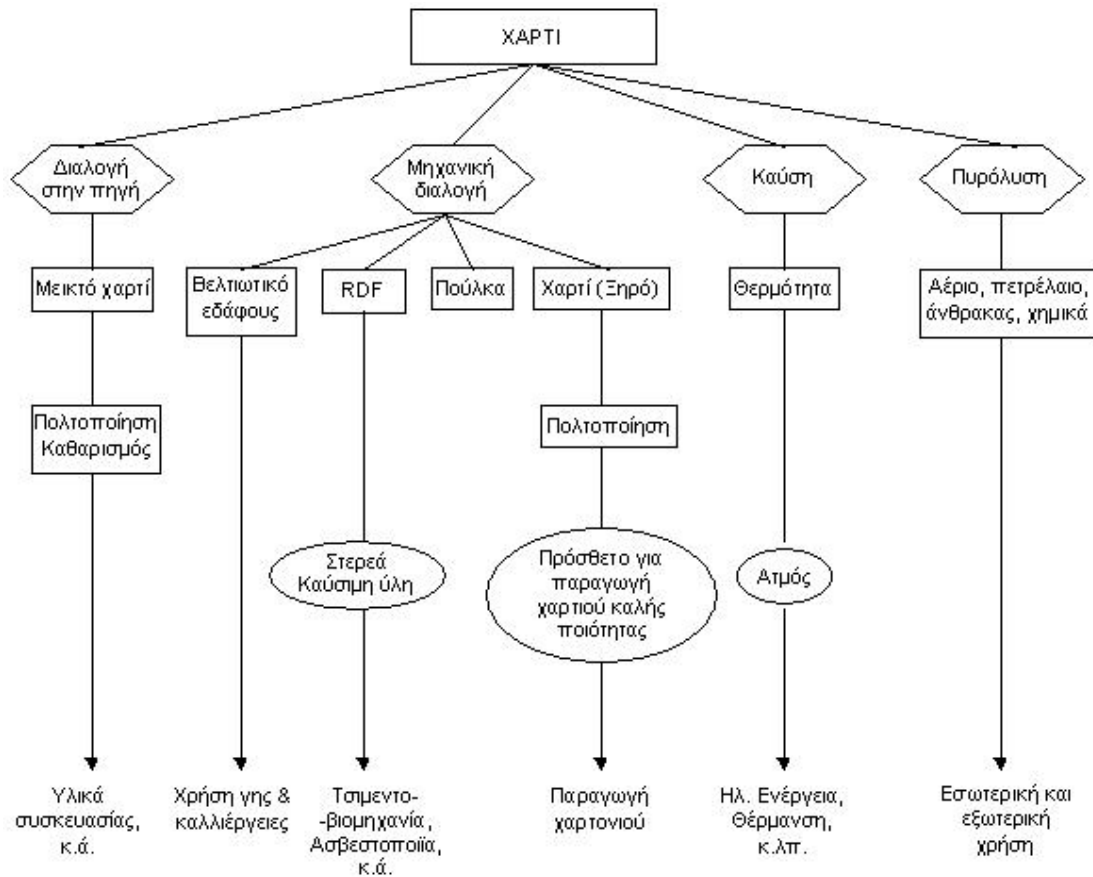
ΧΑΡΤΙ

Διαλογή στην πηγή

Μηχανική διαλογή

Καύση

Πυρόλυση

Μεικτό χαρτί

Βελτιωτικό εδάφους

RDF

Πούλκα

Χαρτί (Ξηρό)

Θερμότητα

Αέριο, πετρέλαιο, άνθρακας, χημικά

Πολτοποίηση Καθαρισμός

Πολτοποίηση

Στερεά Καύσιμη ύλη

Πρόσθετο για παραγωγή χαρτιού καλής ποιότητας

Ατμός

Υλικά συσκευασίας, κ.ά.

Χρήση γης & καλλιέργειες

Τσιμεντο- -βιομηχανία, Ασβεστοποιία, κ.ά.

Παραγωγή χαρτονιού

Ηλ. Ενέργεια, Θέρμανση, κ.λπ.

Εσωτερική και εξωτερική χρήση